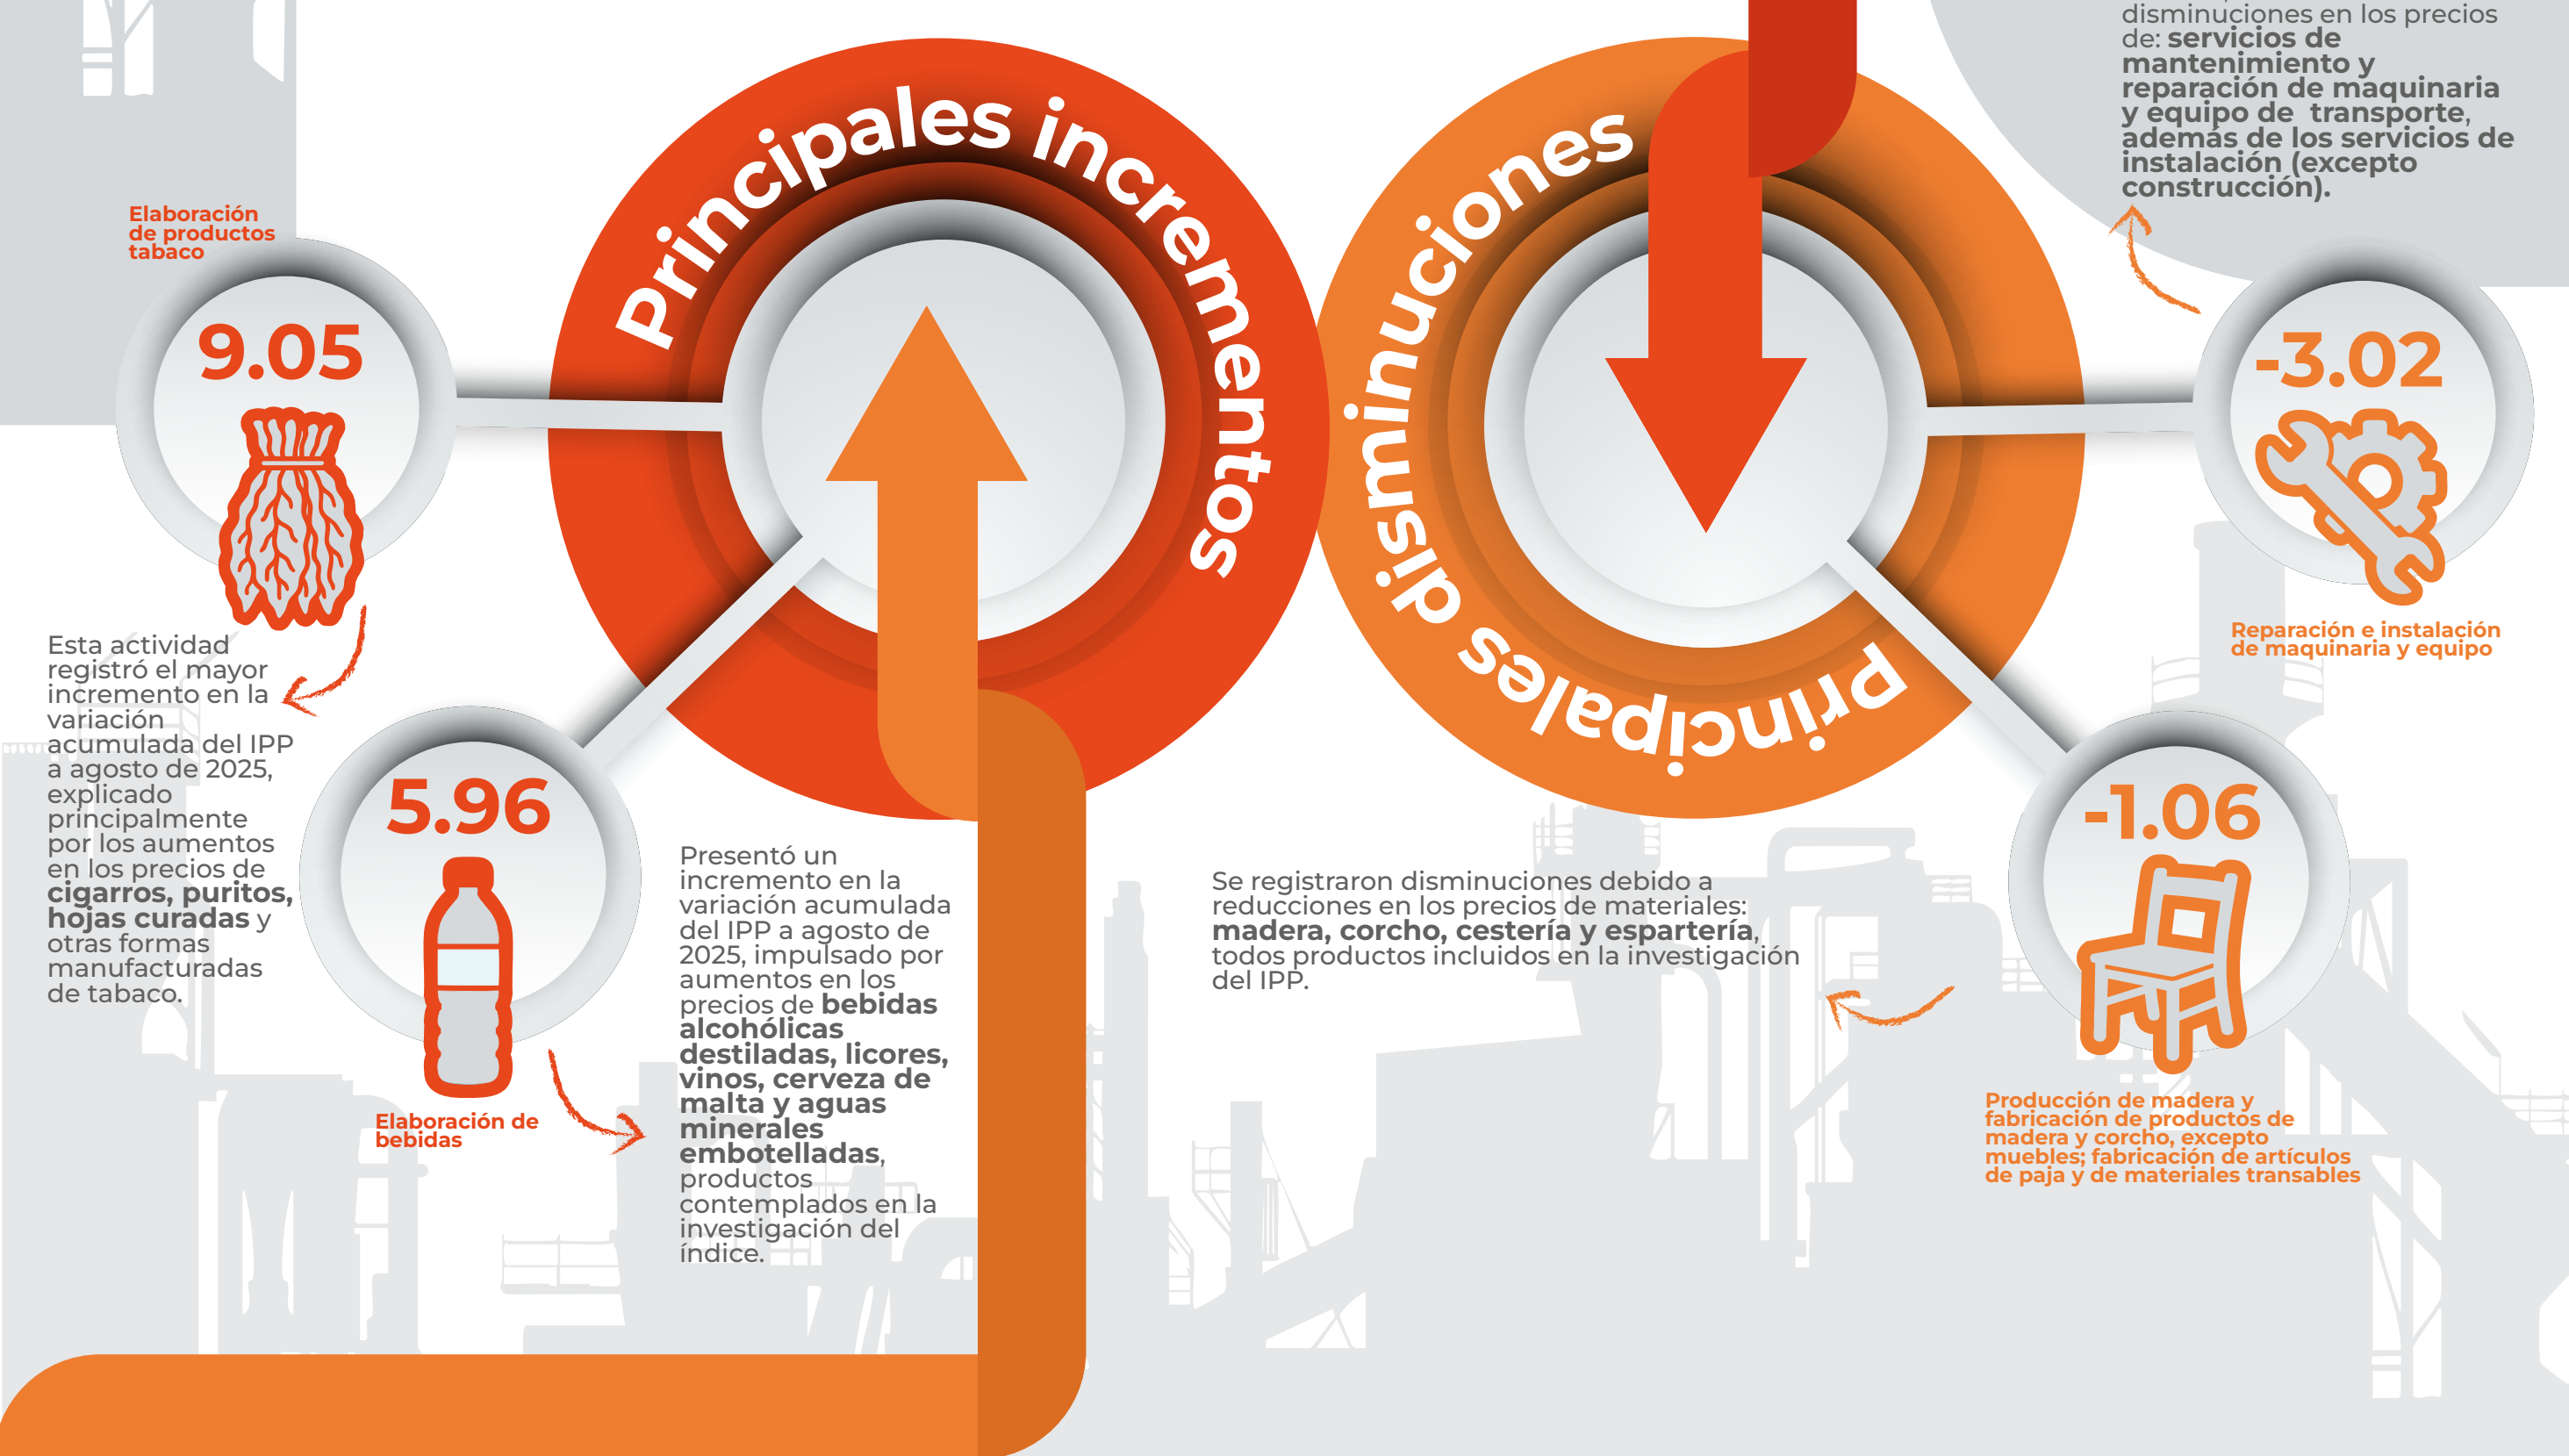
disminuciones en los precios de: **servicios de mantenimiento y reparación de maquinaria y equipo de transporte, además de los servicios de instalación (excepto construcción).**

Principales incrementos

Principales disminuciones

Elaboración de productos tabaco

9.05

Esta actividad registró el mayor incremento en la variación acumulada del IPP a agosto de 2025, explicado principalmente por los aumentos en los precios de **cigarros, puritos, hojas curadas** y otras formas manufacturadas de tabaco.

5.96

Elaboración de bebidas

Presentó un incremento en la variación acumulada del IPP a agosto de 2025, impulsado por aumentos en los precios de **bebidas alcohólicas destiladas, licores, vinos, cerveza de malta y aguas minerales embotelladas**, productos contemplados en la investigación del índice.

Se registraron disminuciones debido a reducciones en los precios de materiales: **madera, corcho, cestería y espartería**, todos productos incluidos en la investigación del IPP.

-3.02

Reparación e instalación de maquinaria y equipo

-1.06

Producción de madera y fabricación de productos de madera y corcho, excepto muebles; fabricación de artículos de paja y de materiales transables